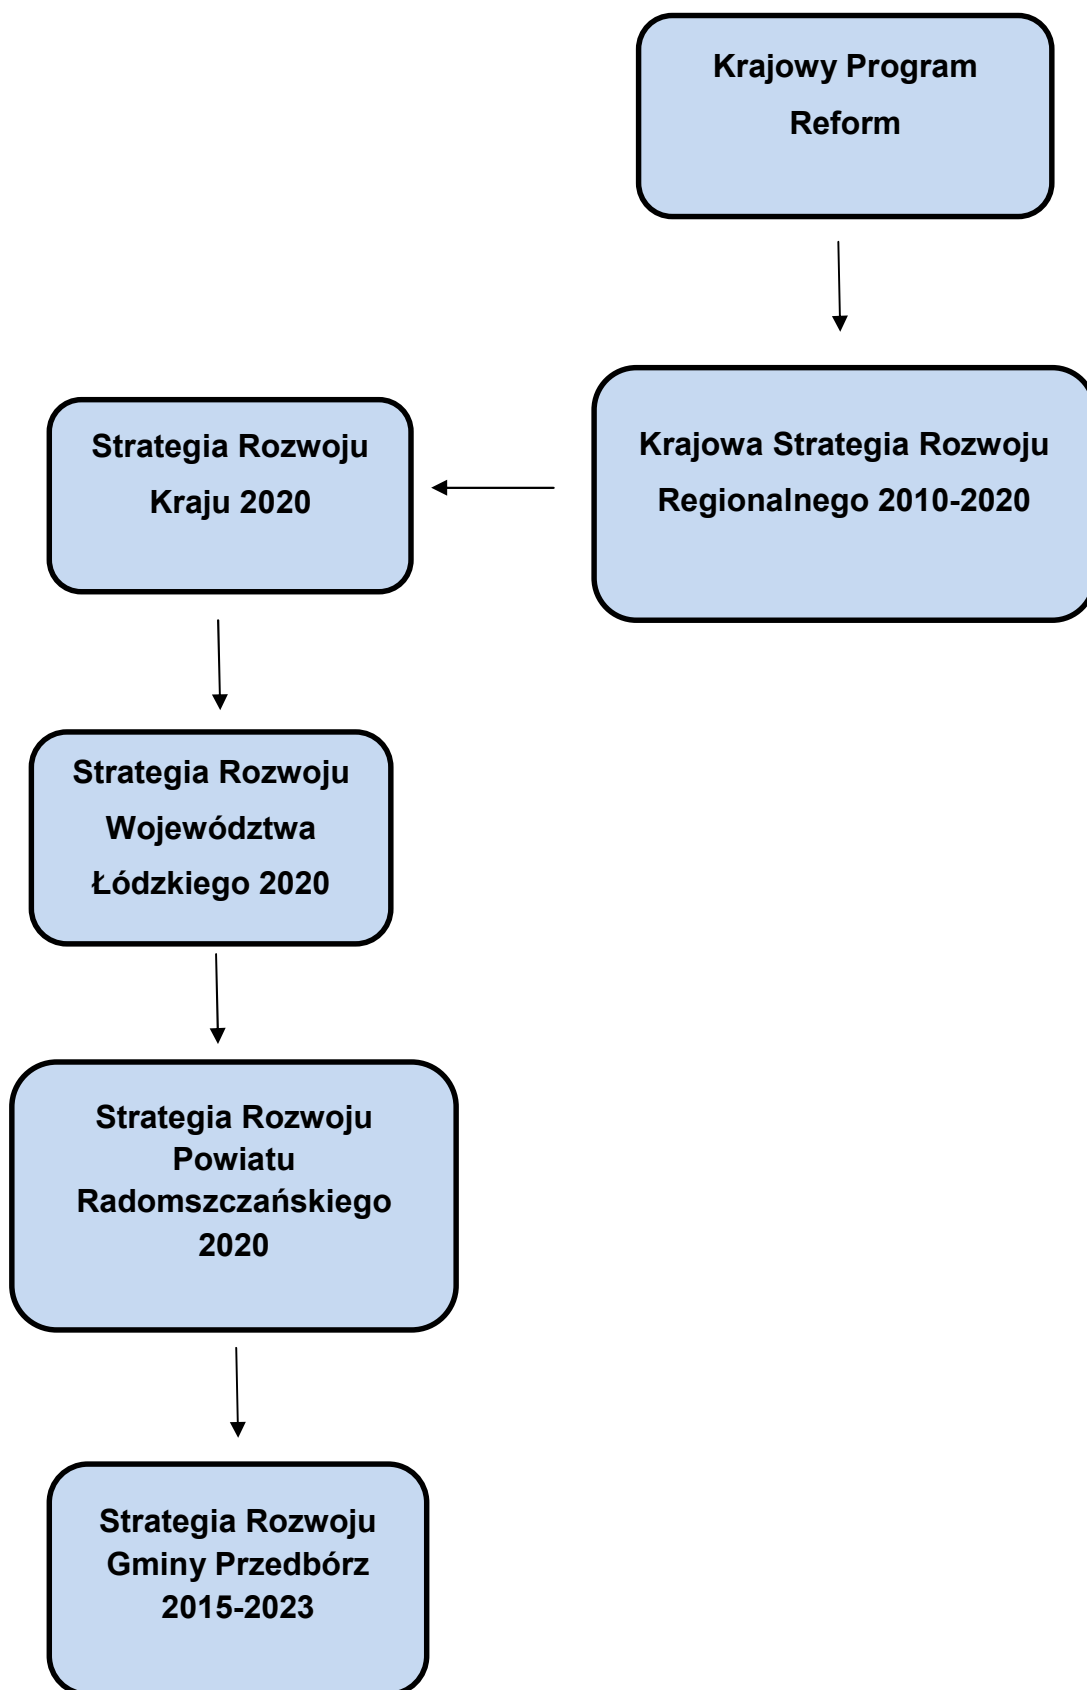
Krajowy Program Reform

Krajowa Strategia Rozwoju Regionalnego 2010-2020

Strategia Rozwoju Kraju 2020

Strategia Rozwoju Województwa Łódzkiego 2020

Strategia Rozwoju Powiatu Radomszczańskiego 2020

Strategia Rozwoju Gminy Przedbórz 2015-2023